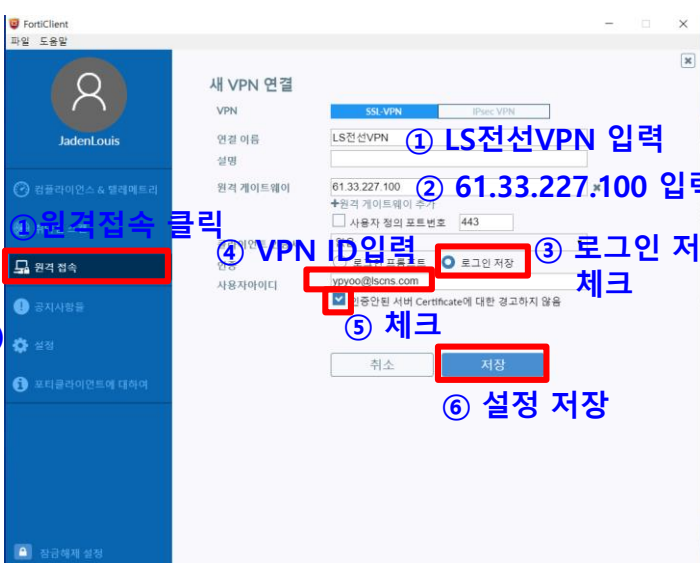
FortiClient

파일 도움말

JadenLouis

컴플라이언스 & 텔레메트리

①원격접속 클릭

원격 접속

공지사항들

설정

포티클라이언트에 대하여

잠금해제 설정

새 VPN 연결

VPN

SSL-VPN

IPsec VPN

연결 이름

LS전선VPN

① LS전선VPN 입력

설명

원격 게이트웨이

61.33.227.100

② 61.33.227.100 입력

+원격 게이트웨이 추가

사용자 정의 포트번호

443

④ VPN ID입력

인증

로그인 프롬프트

로그인 저장

③ 로그인 저장 체크

사용자아이디

ypyoo@lscns.com

인증안된 서버 Certificate에 대한 경고하지 않음

⑤ 체크

취소

저장

⑥ 설정 저장